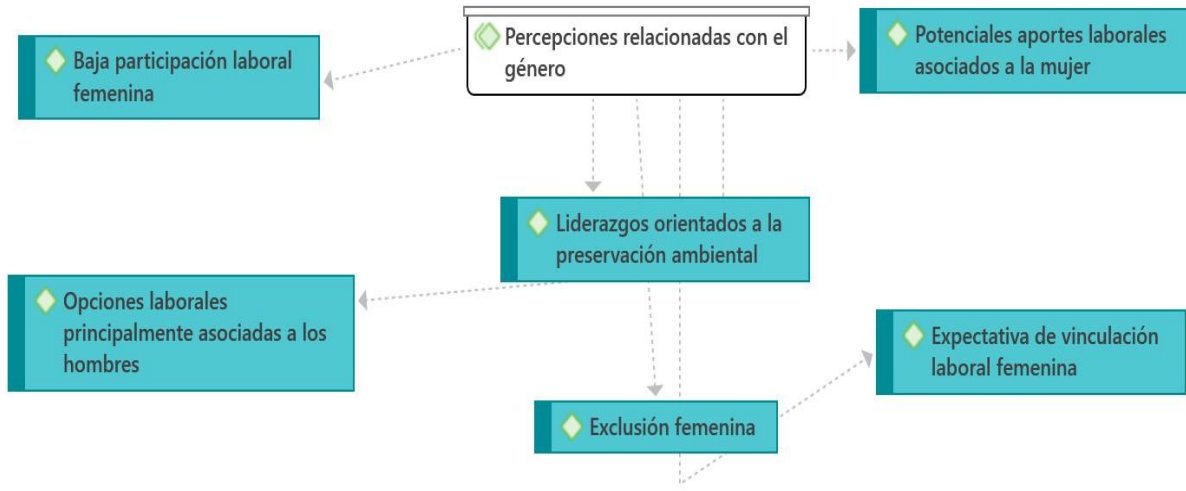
Baja participación laboral femenina

Percepciones relacionadas con el género

Potenciales aportes laborales asociados a la mujer

Liderazgos orientados a la preservación ambiental

Opciones laborales principalmente asociadas a los hombres

Expectativa de vinculación laboral femenina

Exclusión femenina